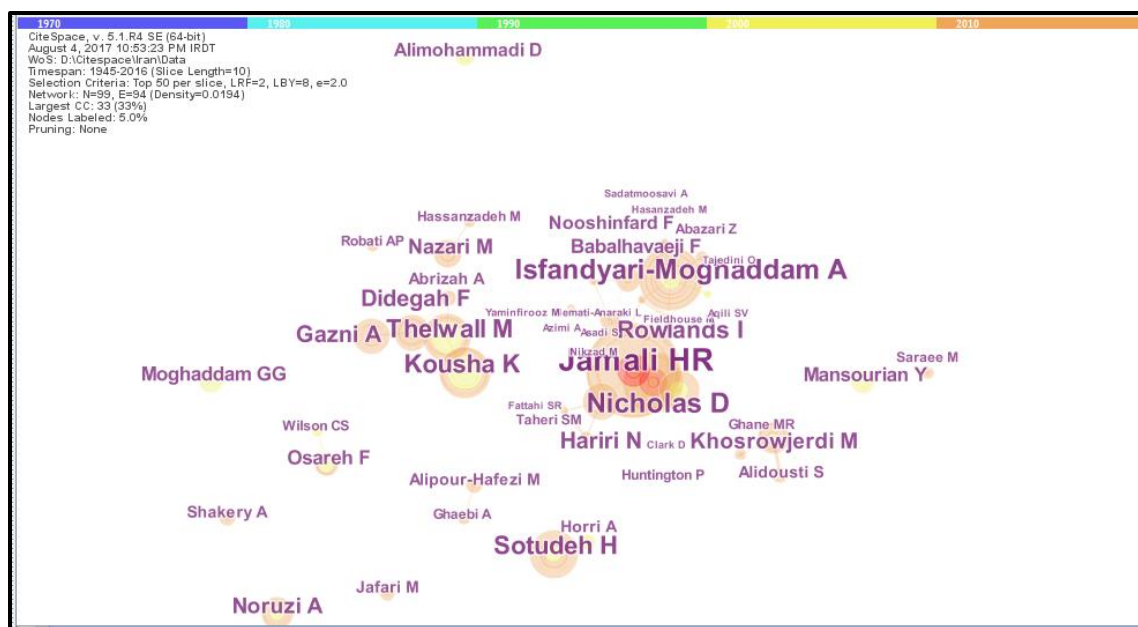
1970 1980 1990 2000 2010

CiteSpace, v. 5.1.R4 SE (64-bit)
August 4, 2017 10:53:23 PM IRDT
WoS: D:\Citespace\Iran\Data
Timespan: 1945-2016 (Slice Length=10)
Selection Criteria: Top 50 per slice, LRF=2, LBY=8, e=2.0
Network: N=99, E=94 (Density=0.0194)
Largest CC: 33 (33%)
Nodes Labeled: 5.0%
Pruning: None

Alimohammadi D

Sadatmoosavi A
Hasanzadeh M
Hassanzadeh M
Nooshinfard F
Abazari Z
Robati AP
Nazari M
Babalhavaeji F
Tajedini O
Isfandyari-Mognaddam A
Abrizah A
Didegah F
Yaminfirooz M
Memati-Anaraki L
Fieldhouse M
Aqili SV
Azimi A
Asadi S
Gazni A
Thelwall M
Rowlands I
Nikzad M
Kousha K
Jamali HR
Saraee M
Moghaddam GG
Mansourian Y
Fattahi SR
Nicholas D
Taheri SM
Ghane MR
Wilson CS
Hariri N
Clark D
Khosrowjerdi M
Osareh F
Huntington P
Alidousti S
Alipour-Hafezi M
Shakery A
Ghaebi A
Horri A
Sotudeh H
Jafari M
Noruzi A